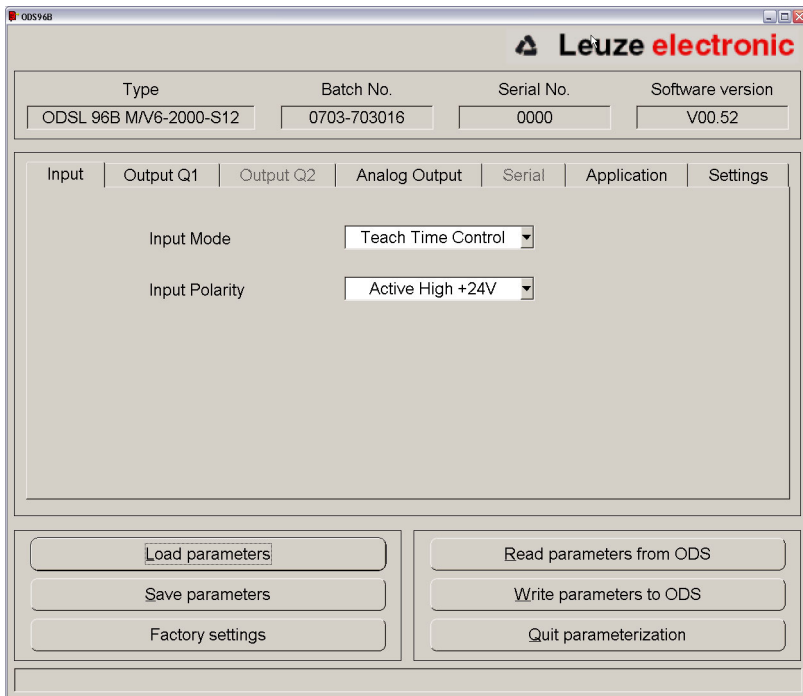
ODS96B

Leuze electronic

Type
ODSL 96B M/V6-2000-S12

Batch No.
0703-703016

Serial No.
0000

Software version
V00.52

Input | Output Q1 | Output Q2 | Analog Output | Serial | Application | Settings

Input Mode
Teach Time Control

Input Polarity
Active High +24V

Load parameters
Save parameters
Factory settings

Read parameters from ODS
Write parameters to ODS
Quit parameterization